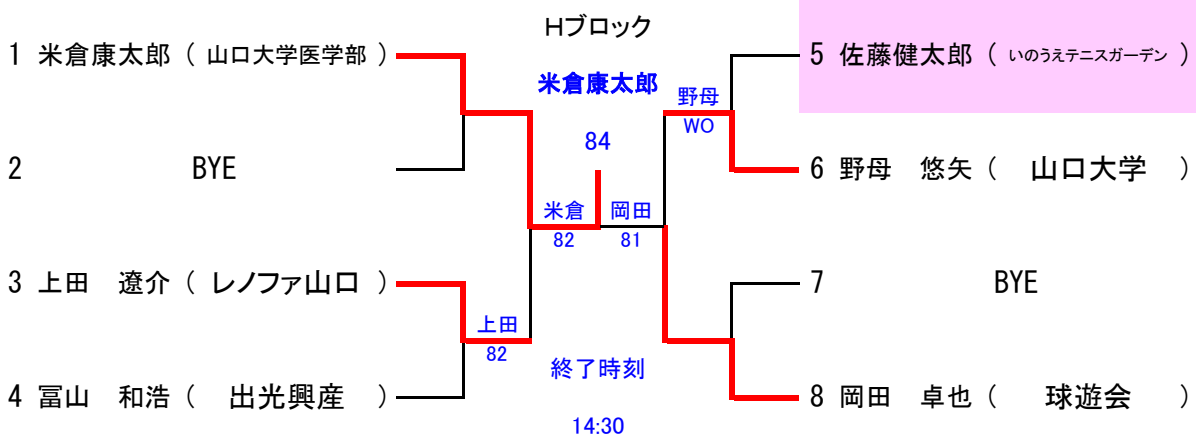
Hブロック

米倉康太郎

84

1 米倉康太郎（ 山口大学医学部 ）

2 BYE

3 上田 遼介（ レノファ山口 ）

4 冨山 和浩（ 出光興産 ）

上田
82

米倉
82

岡田
81

野母
WO

終了時刻

14:30

5 佐藤健太郎（ いのうえテニスガーデン ）

6 野母 悠矢（ 山口大学 ）

7 BYE

8 岡田 卓也（ 球遊会 ）